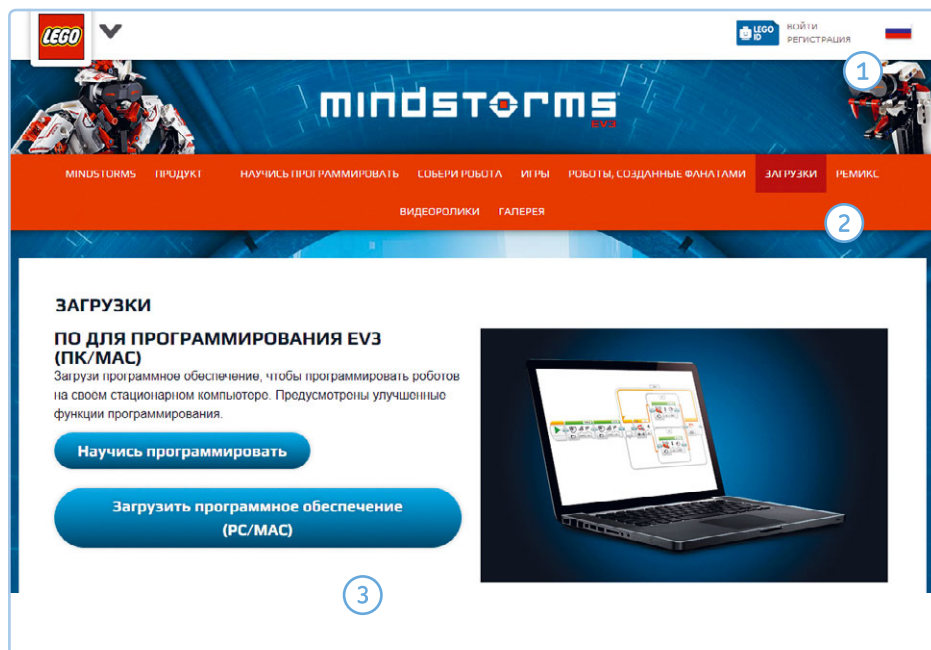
LEGO

LEGO ID ВОЙТИ
РЕГИСТРАЦИЯ

1

MINDSTORMS
EV3

MINDSTORMS ПРОДУКТ НАУЧИСЬ ПРОГРАММИРОВАТЬ СОБЕРИ РОБОТА ИГРЫ РОБОТЫ, СОЗДАННЫЕ ФАНАТАМИ ЗАГРУЗКИ РЕМИКС

ВИДЕОРОЛИКИ ГАЛЕРЕЯ

2

ЗАГРУЗКИ

ПО ДЛЯ ПРОГРАММИРОВАНИЯ EV3 (ПК/MAC)

Загрузи программное обеспечение, чтобы программировать роботов на своем стационарном компьютере. Предусмотрены улучшенные функции программирования.

Научись программировать

Загрузить программное обеспечение (PC/MAC)

3